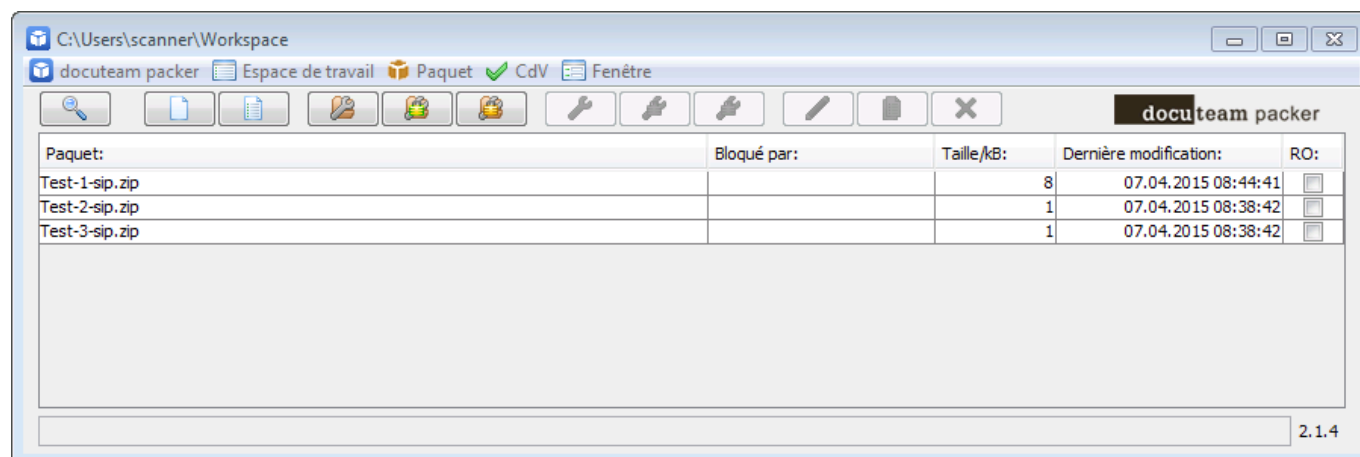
C:\Users\scanner\Workspace

docuteam packer  Espace de travail  Paquet  CdV  Fenêtre

docuteam packer

| Paquet: | Bloqué par: | Taille/kB: | Dernière modification: | RO: |
|---|---|---|---|---|
| Test-1-sip.zip | | 8 | 07.04.2015 08:44:41 | |
| Test-2-sip.zip | | 1 | 07.04.2015 08:38:42 | |
| Test-3-sip.zip | | 1 | 07.04.2015 08:38:42 | |

2.1.4